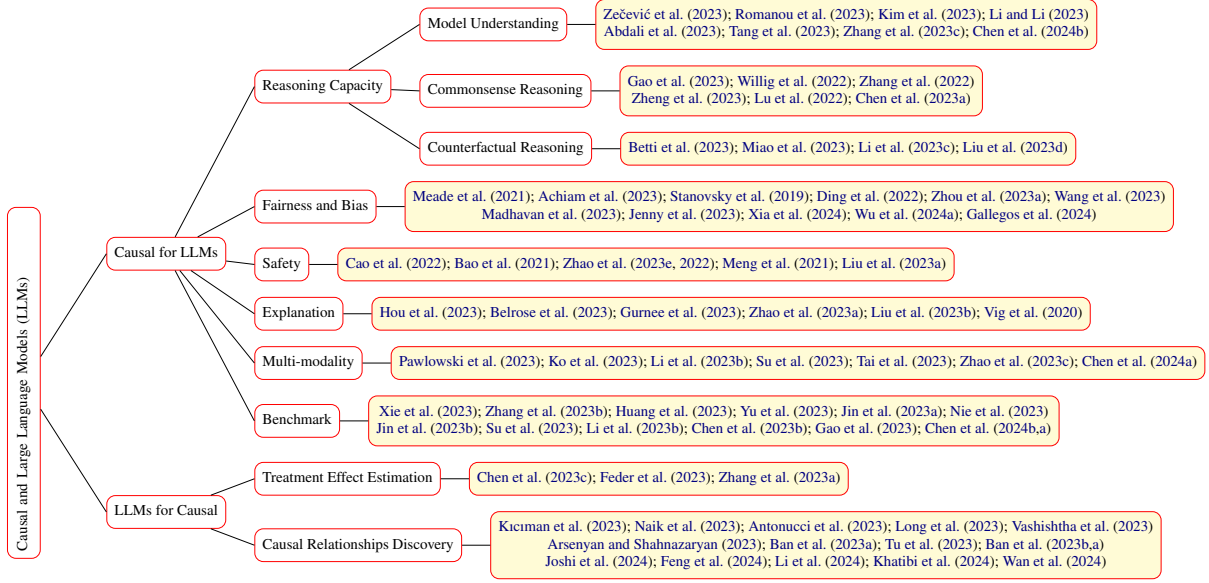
Causal and Large Language Models (LLMs)

Causal for LLMs

Reasoning Capacity

Model Understanding

Zečević et al. (2023); Romanou et al. (2023); Kim et al. (2023); Li and Li (2023) Abdali et al. (2023); Tang et al. (2023); Zhang et al. (2023c); Chen et al. (2024b)

Commonsense Reasoning

Gao et al. (2023); Willig et al. (2022); Zhang et al. (2022) Zheng et al. (2023); Lu et al. (2022); Chen et al. (2023a)

Counterfactual Reasoning

Betti et al. (2023); Miao et al. (2023); Li et al. (2023c); Liu et al. (2023d)

Fairness and Bias

Meade et al. (2021); Achiam et al. (2023); Stanovsky et al. (2019); Ding et al. (2022); Zhou et al. (2023a); Wang et al. (2023) Madhavan et al. (2023); Jenny et al. (2023); Xia et al. (2024); Wu et al. (2024a); Gallegos et al. (2024)

Safety

Cao et al. (2022); Bao et al. (2021); Zhao et al. (2023e, 2022); Meng et al. (2021); Liu et al. (2023a)

Explanation

Hou et al. (2023); Belrose et al. (2023); Gurnee et al. (2023); Zhao et al. (2023a); Liu et al. (2023b); Vig et al. (2020)

Multi-modality

Pawlowski et al. (2023); Ko et al. (2023); Li et al. (2023b); Su et al. (2023); Tai et al. (2023); Zhao et al. (2023c); Chen et al. (2024a)

Benchmark

Xie et al. (2023); Zhang et al. (2023b); Huang et al. (2023); Yu et al. (2023); Jin et al. (2023a); Nie et al. (2023) Jin et al. (2023b); Su et al. (2023); Li et al. (2023b); Chen et al. (2023b); Gao et al. (2023); Chen et al. (2024b,a)

LLMs for Causal

Treatment Effect Estimation

Chen et al. (2023c); Feder et al. (2023); Zhang et al. (2023a)

Causal Relationships Discovery

Kıcıman et al. (2023); Naik et al. (2023); Antonucci et al. (2023); Long et al. (2023); Vashishtha et al. (2023) Arsenyan and Shahnazaryan (2023); Ban et al. (2023a); Tu et al. (2023); Ban et al. (2023b,a) Joshi et al. (2024); Feng et al. (2024); Li et al. (2024); Khatibi et al. (2024); Wan et al. (2024)